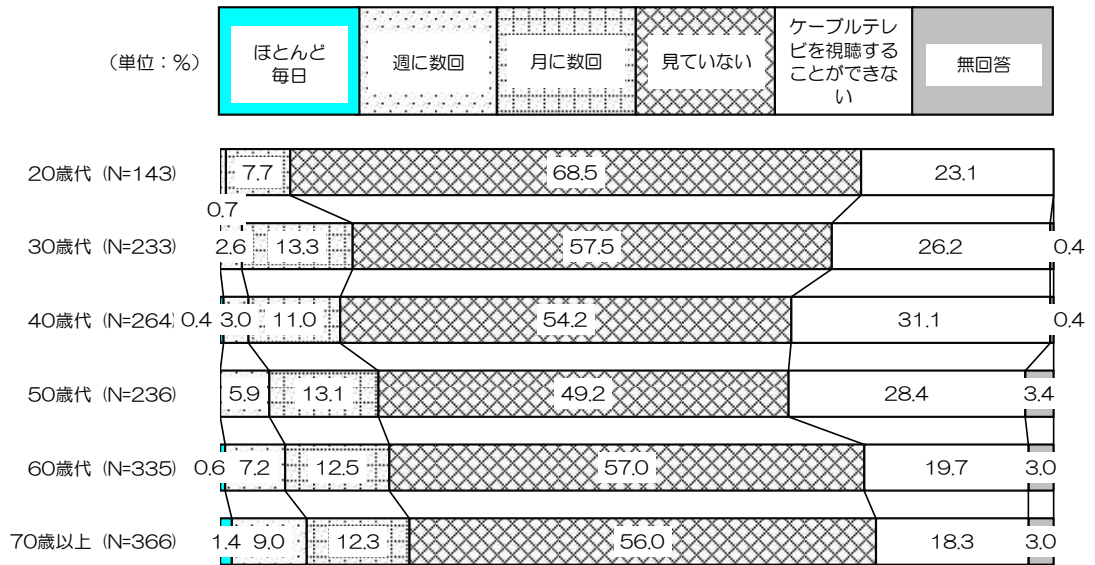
(単位：%)

ほとんど毎日 | 週に数回 | 月に数回 | 見ていない | ケーブルテレビを視聴することができない | 無回答

| | ほとんど毎日 | 週に数回 | 月に数回 | 見ていない | ケーブルテレビを視聴することができない | 無回答 |
|---|---|---|---|---|---|---|
| 20歳代 (N=143) | 0.7 | | 7.7 | 68.5 | 23.1 | |
| 30歳代 (N=233) | | 2.6 | 13.3 | 57.5 | 26.2 | 0.4 |
| 40歳代 (N=264) | 0.4 | 3.0 | 11.0 | 54.2 | 31.1 | 0.4 |
| 50歳代 (N=236) | | 5.9 | 13.1 | 49.2 | 28.4 | 3.4 |
| 60歳代 (N=335) | 0.6 | 7.2 | 12.5 | 57.0 | 19.7 | 3.0 |
| 70歳以上 (N=366) | 1.4 | 9.0 | 12.3 | 56.0 | 18.3 | 3.0 |